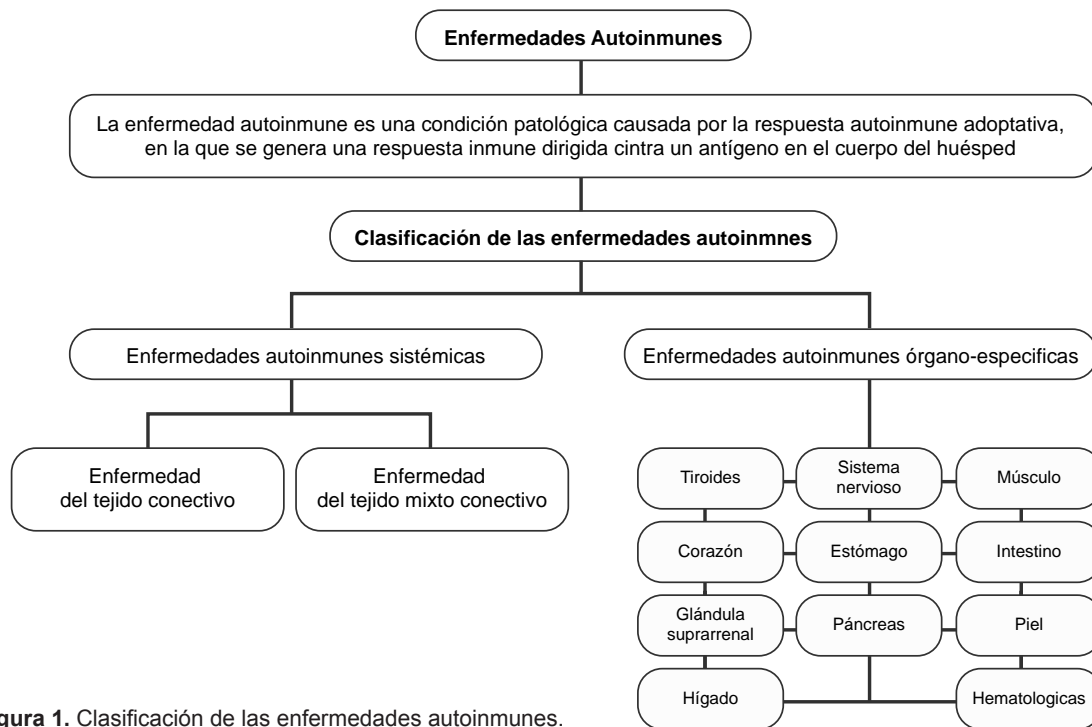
**Enfermedades Autoinmunes**

La enfermedad autoinmune es una condición patológica causada por la respuesta autoinmune adoptativa, en la que se genera una respuesta inmune dirigida cintra un antígeno en el cuerpo del huésped

**Clasificación de las enfermedades autoinmnes**

Enfermedades autoinmunes sistémicas

Enfermedades autoinmunes órgano-especificas

Enfermedad del tejido conectivo

Enfermedad del tejido mixto conectivo

Tiroides

Sistema nervioso

Músculo

Corazón

Estómago

Intestino

Glándula suprarrenal

Páncreas

Piel

Hígado

Hematologicas

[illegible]gura 1. Clasificación de las enfermedades autoinmunes.